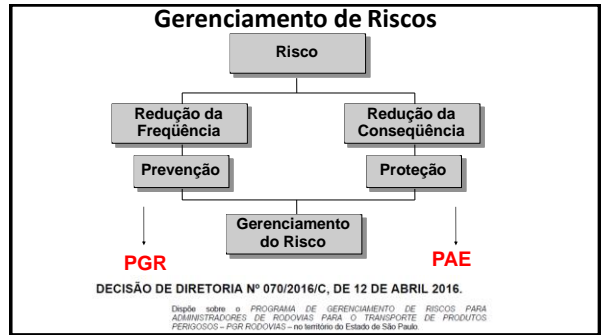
Gerenciamento de Riscos

Risco

Redução da Freqüência

Redução da Conseqüência

Prevenção

Proteção

Gerenciamento do Risco

PGR

PAE

DECISÃO DE DIRETORIA Nº 070/2016/C, DE 12 DE ABRIL 2016.

Dispõe sobre o PROGRAMA DE GERENCIAMENTO DE RISCOS PARA ADMINISTRADORES DE RODOVIAS PARA O TRANSPORTE DE PRODUTOS PERIGOSOS – PGR RODOVIAS – no território do Estado de São Paulo.